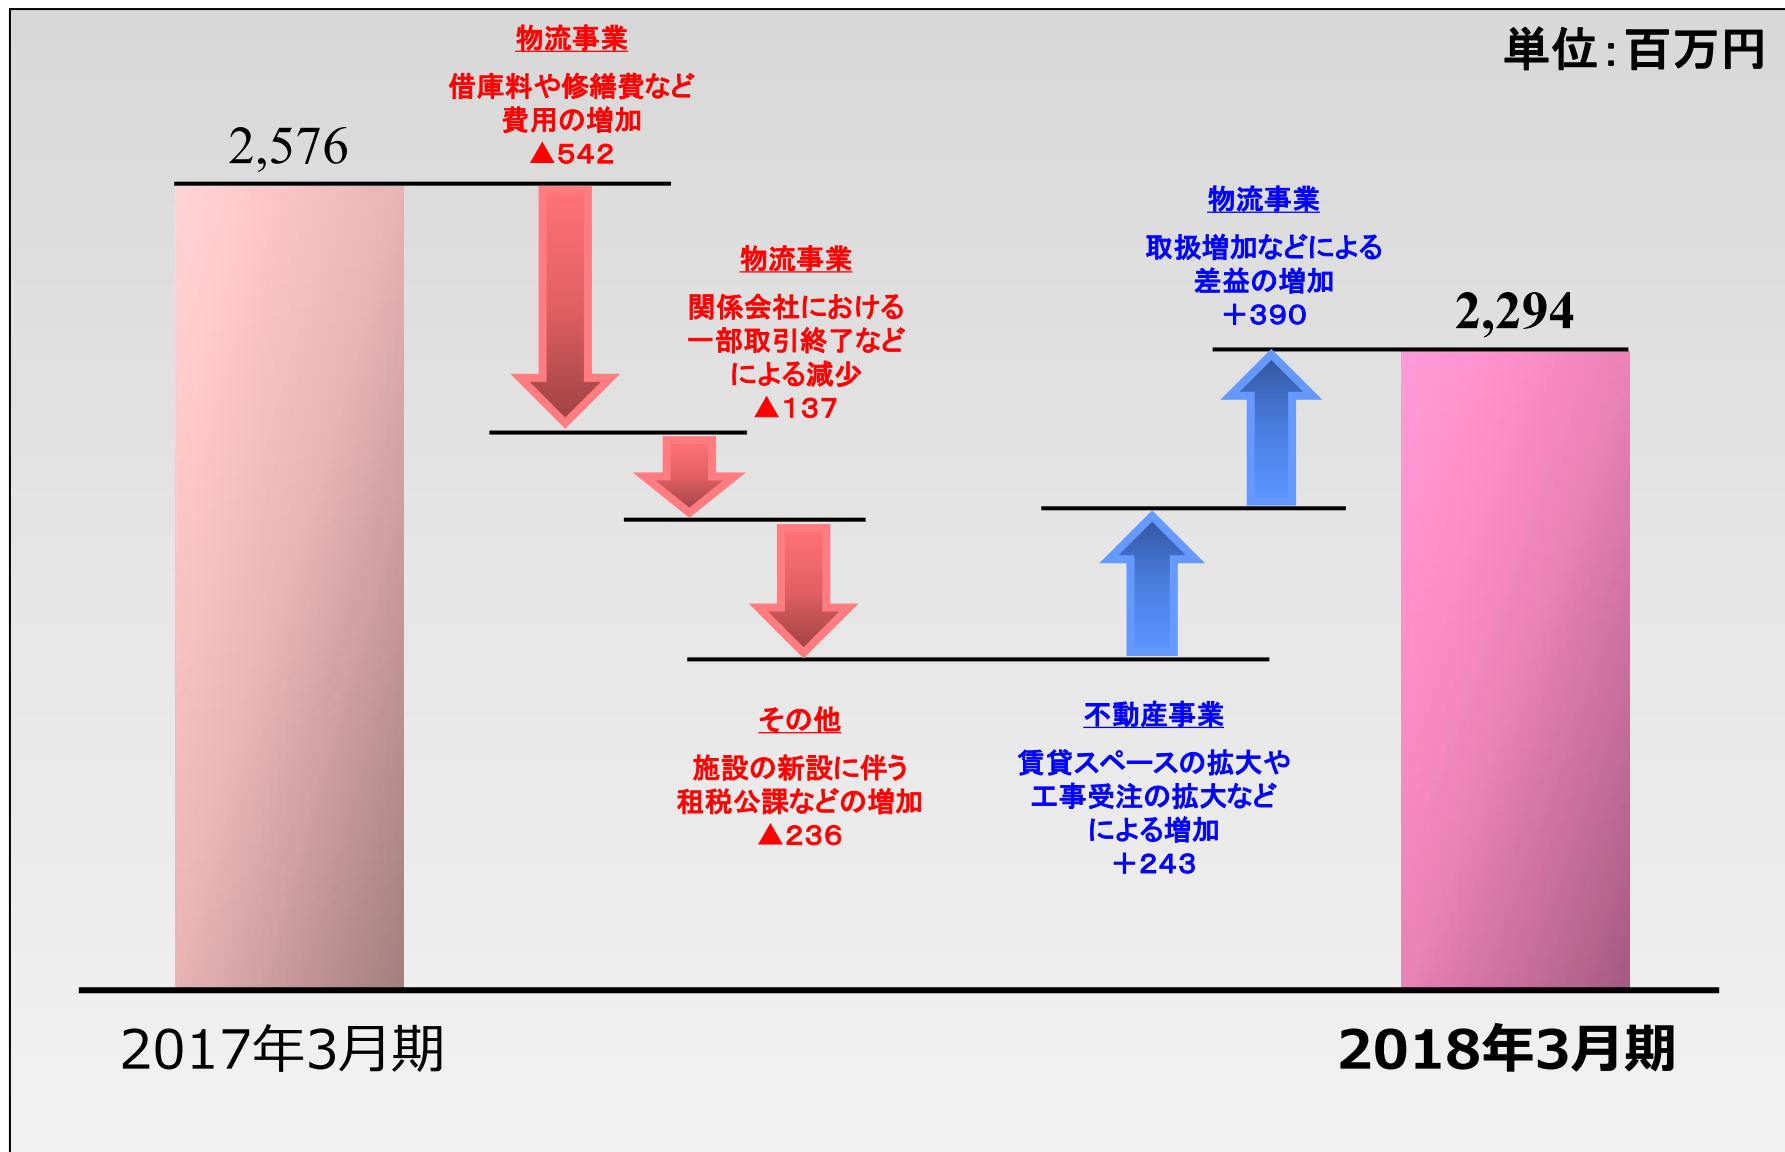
物流事業

借庫料や修繕費など費用の増加
▲542

単位：百万円

2,576

物流事業

関係会社における一部取引終了などによる減少
▲137

物流事業

取扱増加などによる差益の増加
+390

2,294

その他

施設の新設に伴う租税公課などの増加
▲236

不動産事業

賃貸スペースの拡大や工事受注の拡大などによる増加
+243

2017年3月期

2018年3月期